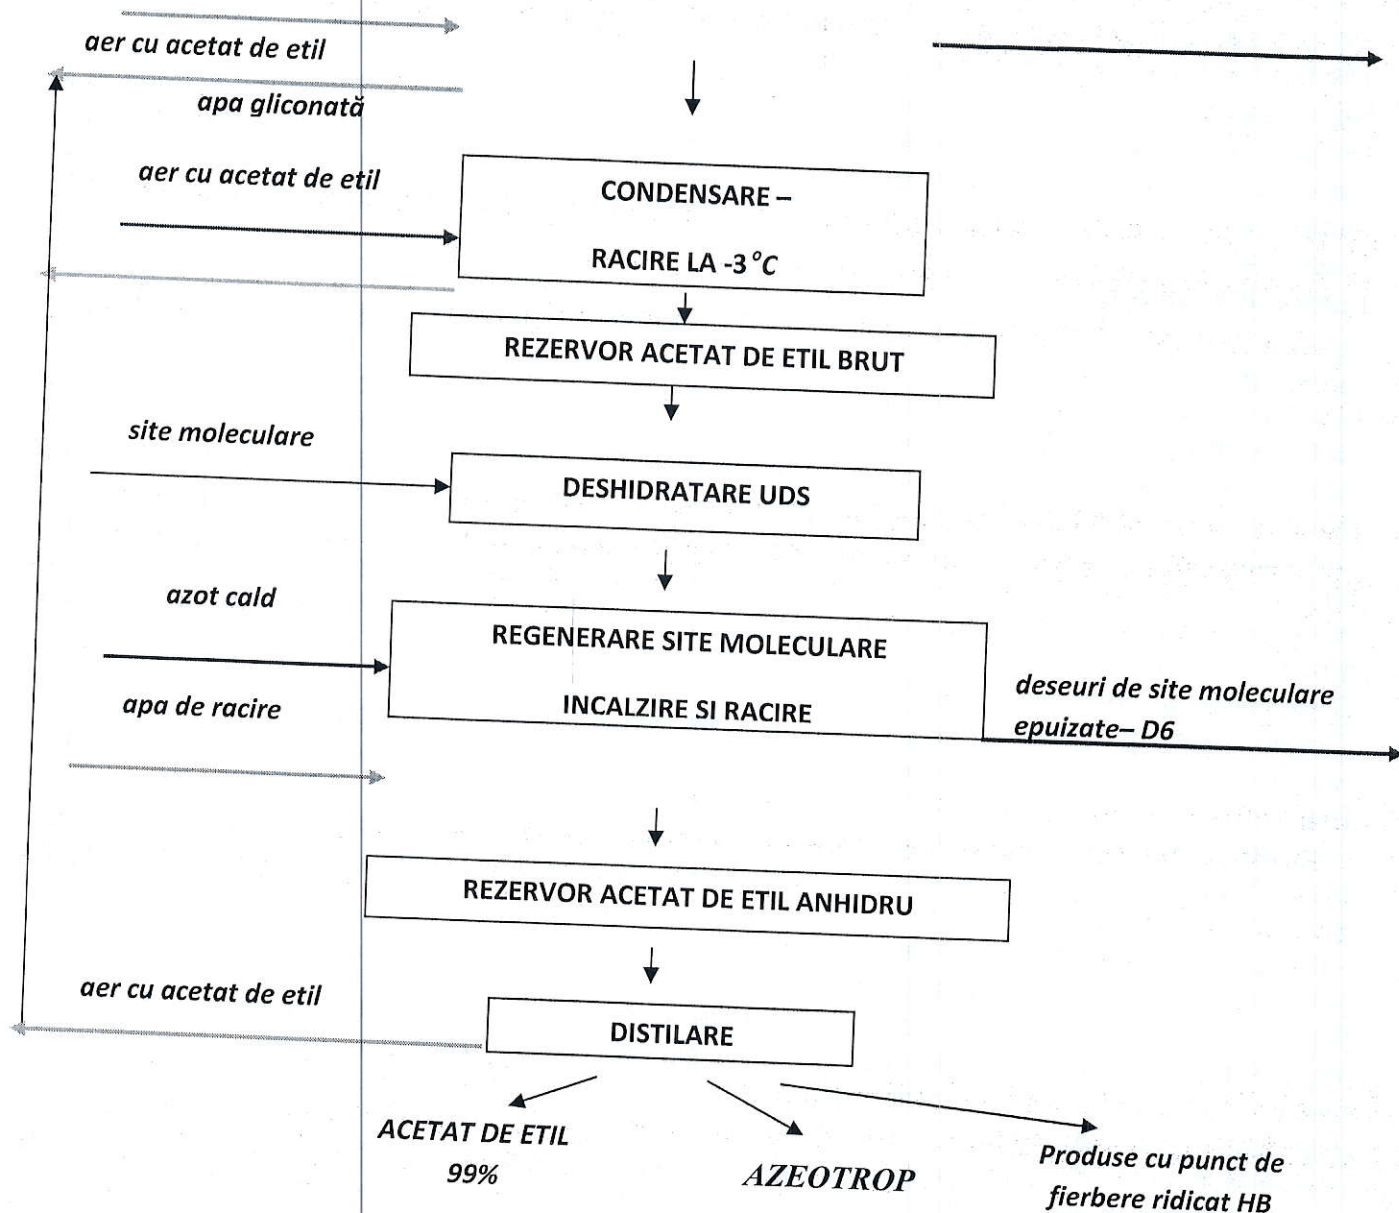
aer cu acetat de etil

apa gliconată

aer cu acetat de etil

CONDENSARE –

RACIRE LA -3 °C

REZERVOR ACETAT DE ETIL BRUT

site moleculare

DESHIDRATARE UDS

azot cald

REGENERARE SITE MOLECULARE

INCALZIRE SI RACIRE

apa de racire

deseuri de site moleculare epuizate– D6

REZERVOR ACETAT DE ETIL ANHIDRU

aer cu acetat de etil

DISTILARE

ACETAT DE ETIL 99%

AZEOTROP

Produse cu punct de fierbere ridicat HB